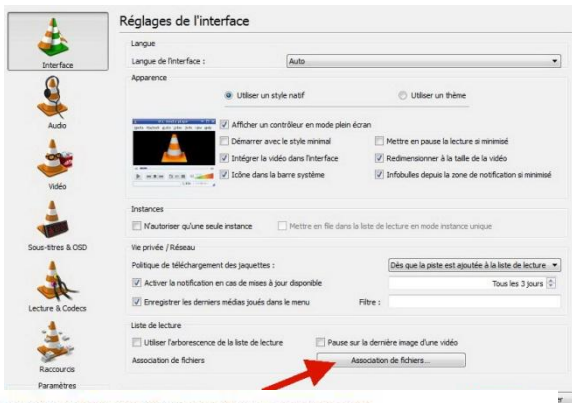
Interface

Audio

Vidéo

Sous-titres & OSD

Lecture & Codecs

Raccourcis

Paramètres

Réglages de l'interface

Langue

Langue de l'interface : Auto

Apparence

Utiliser un style natif

Utiliser un thème

Afficher un contrôleur en mode plein écran

Démarrer avec le style minimal

Mettre en pause la lecture si minimisé

Intégrer la vidéo dans l'interface

Redimensionner à la taille de la vidéo

Icône dans la barre système

Infobulles depuis la zone de notification si minimisé

Instances

N'autoriser qu'une seule instance

Mettre en file dans la liste de lecture en mode instance unique

Vie privée / Réseau

Politique de téléchargement des jaquettes :

Dès que la piste est ajoutée à la liste de lecture

Activer la notification en cas de mises à jour disponible

Tous les 3 jours

Enregistrer les derniers médias joués dans le menu

Filtre :

Liste de lecture

Utiliser l'arborescence de la liste de lecture

Pause sur la dernière image d'une vidéo

Association de fichiers

Association de fichiers...